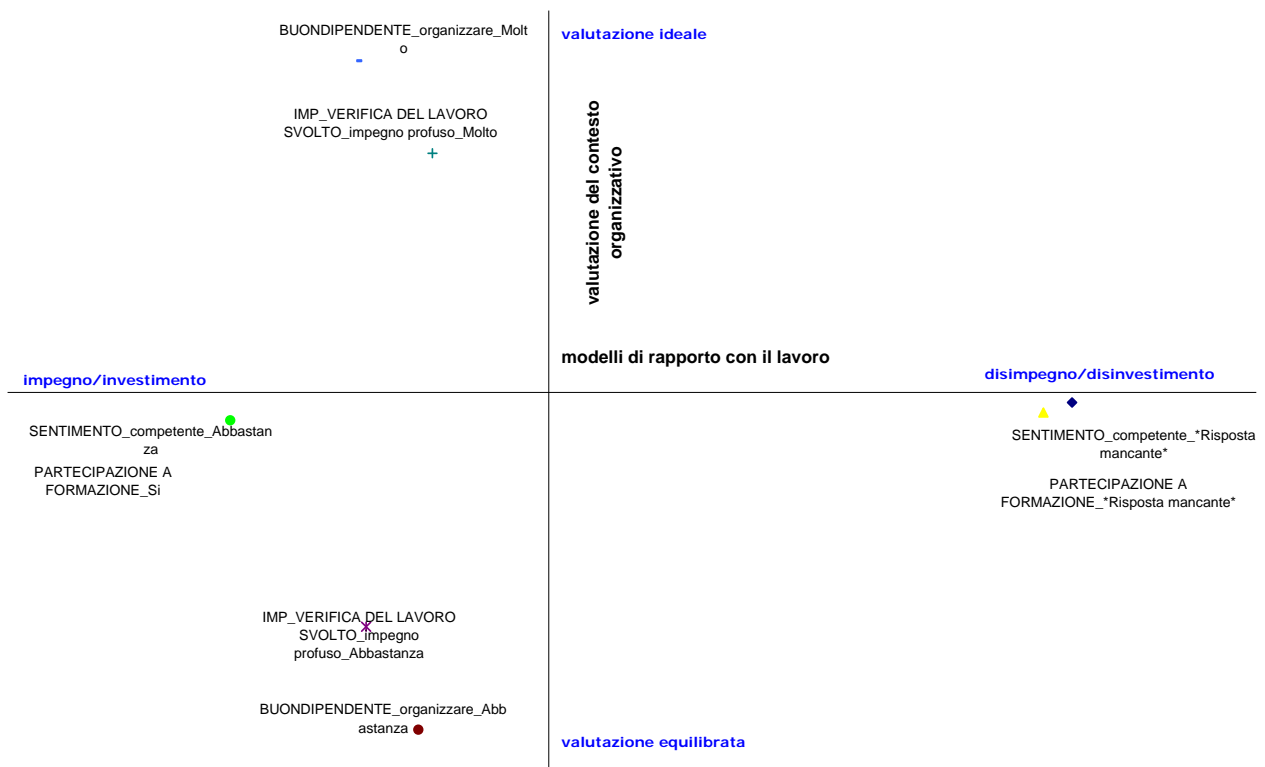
BUONDIPENDENTE_organizzare_Molto

valutazione ideale

IMP_VERIFICA DEL LAVORO SVOLTO_impegno profuso_Molto

valutazione del contesto organizzativo

modelli di rapporto con il lavoro

impegno/investimento

disimpegno/disinvestimento

SENTIMENTO_competente_Abbastanza

PARTECIPAZIONE A FORMAZIONE_Si

SENTIMENTO_competente_*Risposta mancante*

PARTECIPAZIONE A FORMAZIONE_*Risposta mancante*

IMP_VERIFICA DEL LAVORO SVOLTO_impegno profuso_Abbastanza

BUONDIPENDENTE_organizzare_Abbastanza

valutazione equilibrata